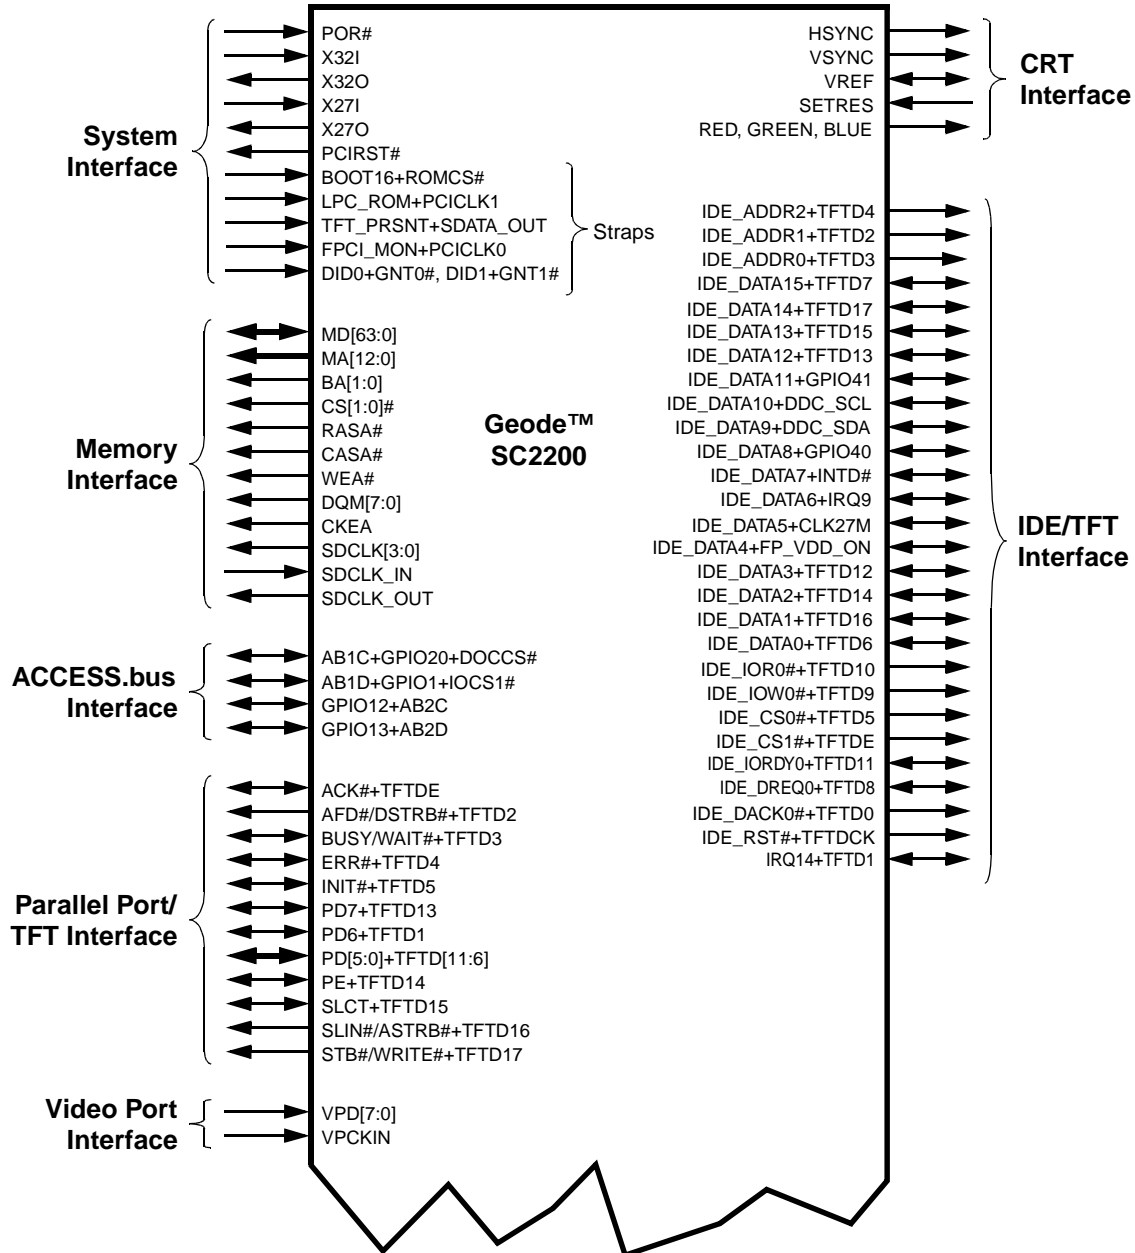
System Interface

POR#
X32I
X32O
X27I
X27O
PCIRST#
BOOT16+ROMCS#
LPC_ROM+PCICLK1
TFT_PRSNT+SDATA_OUT
FPCI_MON+PCICLK0
DID0+GNT0#, DID1+GNT1#

Straps

Memory Interface

MD[63:0]
MA[12:0]
BA[1:0]
CS[1:0]#
RASA#
CASA#
WEA#
DQM[7:0]
CKEA
SDCLK[3:0]
SDCLK_IN
SDCLK_OUT

ACCESS.bus Interface

AB1C+GPIO20+DOCCS#
AB1D+GPIO1+IOCS1#
GPIO12+AB2C
GPIO13+AB2D

Parallel Port/ TFT Interface

ACK#+TFTDE
AFD#/DSTRB#+TFTD2
BUSY/WAIT#+TFTD3
ERR#+TFTD4
INIT#+TFTD5
PD7+TFTD13
PD6+TFTD1
PD[5:0]+TFTD[11:6]
PE+TFTD14
SLCT+TFTD15
SLIN#/ASTRB#+TFTD16
STB#/WRITE#+TFTD17

Video Port Interface

VPD[7:0]
VPCKIN

Geode™ SC2200

HSYNC
VSYNC
VREF
SETRES
RED, GREEN, BLUE

CRT Interface

IDE_ADDR2+TFTD4
IDE_ADDR1+TFTD2
IDE_ADDR0+TFTD3
IDE_DATA15+TFTD7
IDE_DATA14+TFTD17
IDE_DATA13+TFTD15
IDE_DATA12+TFTD13
IDE_DATA11+GPIO41
IDE_DATA10+DDC_SCL
IDE_DATA9+DDC_SDA
IDE_DATA8+GPIO40
IDE_DATA7+INTD#
IDE_DATA6+IRQ9
IDE_DATA5+CLK27M
IDE_DATA4+FP_VDD_ON
IDE_DATA3+TFTD12
IDE_DATA2+TFTD14
IDE_DATA1+TFTD16
IDE_DATA0+TFTD6
IDE_IOR0#+TFTD10
IDE_IOW0#+TFTD9
IDE_CS0#+TFTD5
IDE_CS1#+TFTDE
IDE_IORDY0+TFTD11
IDE_DREQ0+TFTD8
IDE_DACK0#+TFTD0
IDE_RST#+TFTDCK
IRQ14+TFTD1

IDE/TFT Interface